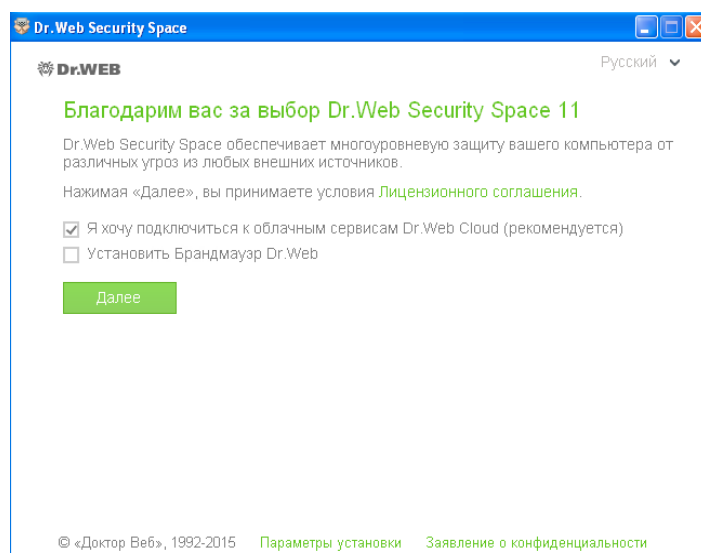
Dr.Web Security Space

Dr.WEB

Русский

Благодарим вас за выбор Dr.Web Security Space 11

Dr.Web Security Space обеспечивает многоуровневую защиту вашего компьютера от различных угроз из любых внешних источников.

Нажимая «Далее», вы принимаете условия Лицензионного соглашения.

Я хочу подключиться к облачным сервисам Dr.Web Cloud (рекомендуется)

Установить Брандмауэр Dr.Web

Далее

© «Доктор Веб», 1992-2015 Параметры установки Заявление о конфиденциальности